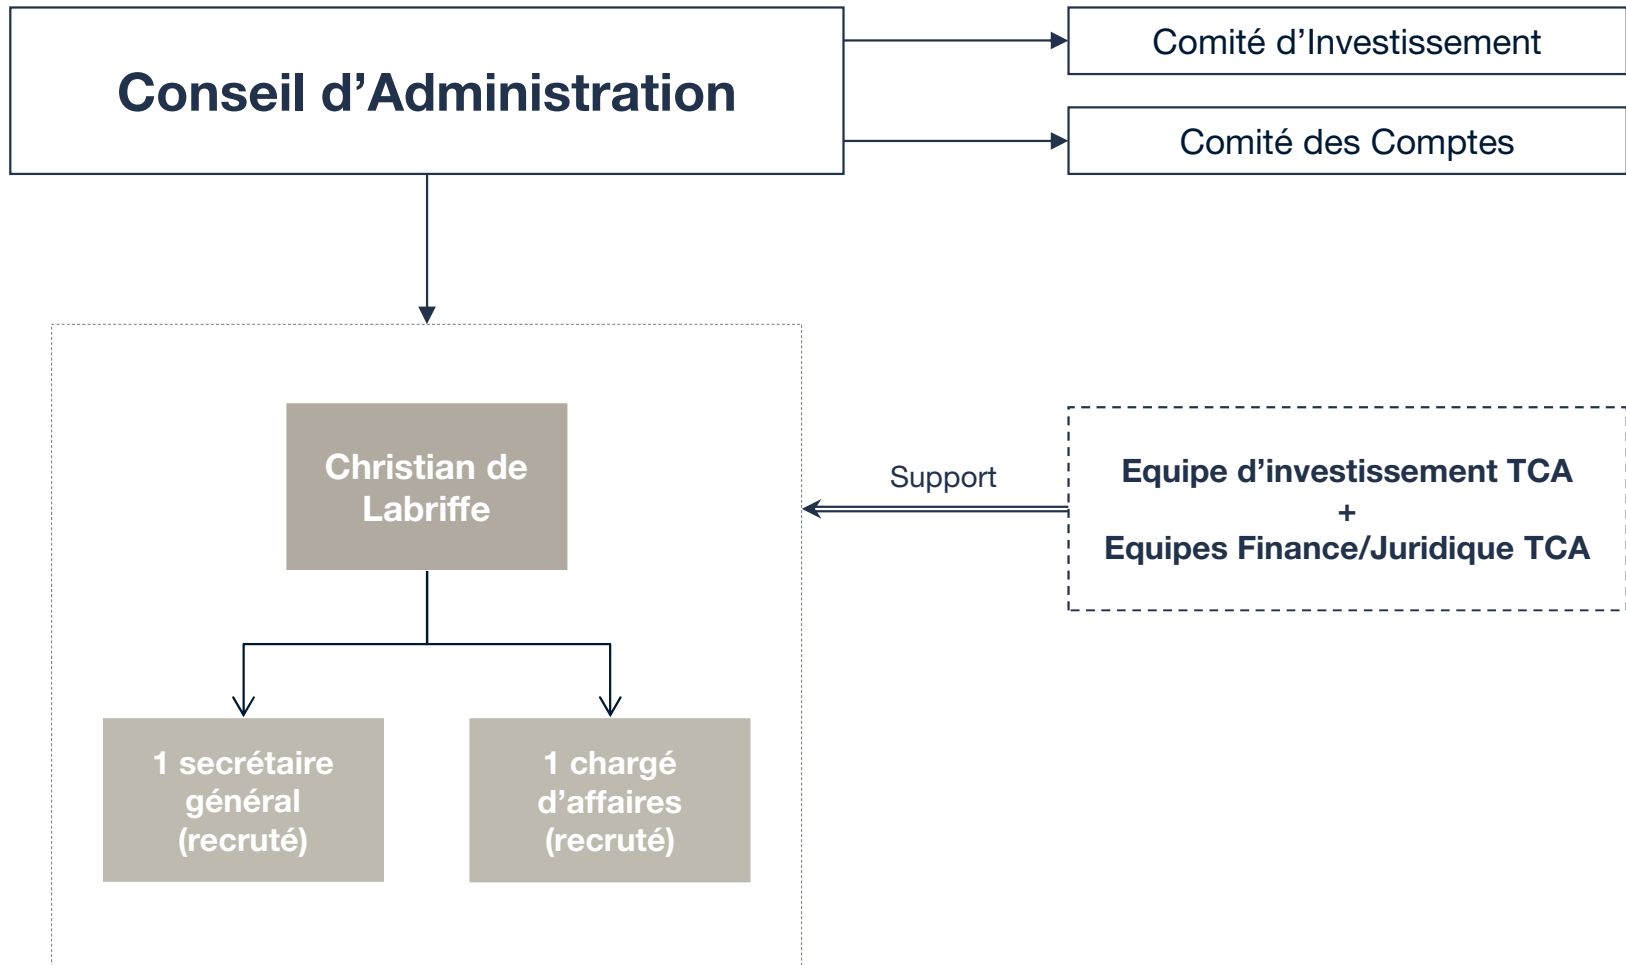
Conseil d’Administration

Comité d’Investissement

Comité des Comptes

Christian de Labriffe

Support

Equipe d’investissement TCA
+
Equipes Finance/Juridique TCA

1 secrétaire général (recruté)

1 chargé d’affaires (recruté)